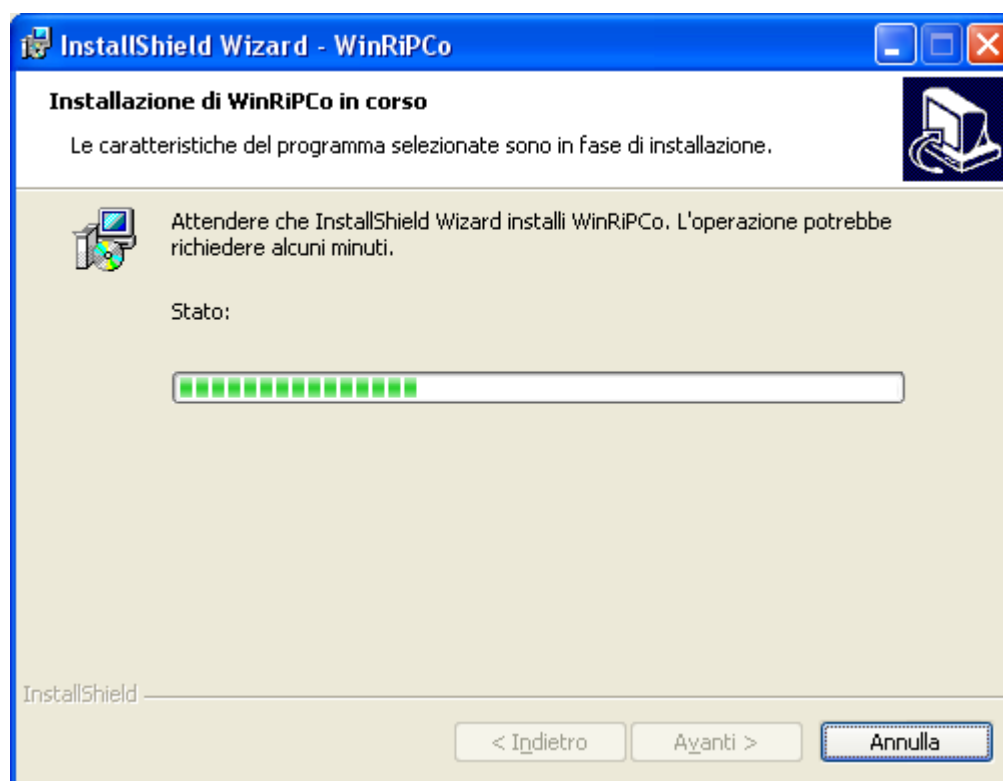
InstallShield Wizard - WinRiPCo

Installazione di WinRiPCo in corso

Le caratteristiche del programma selezionate sono in fase di installazione.

Attendere che InstallShield Wizard installi WinRiPCo. L'operazione potrebbe richiedere alcuni minuti.

Stato:

InstallShield

< Indietro

Avanti >

Annulla